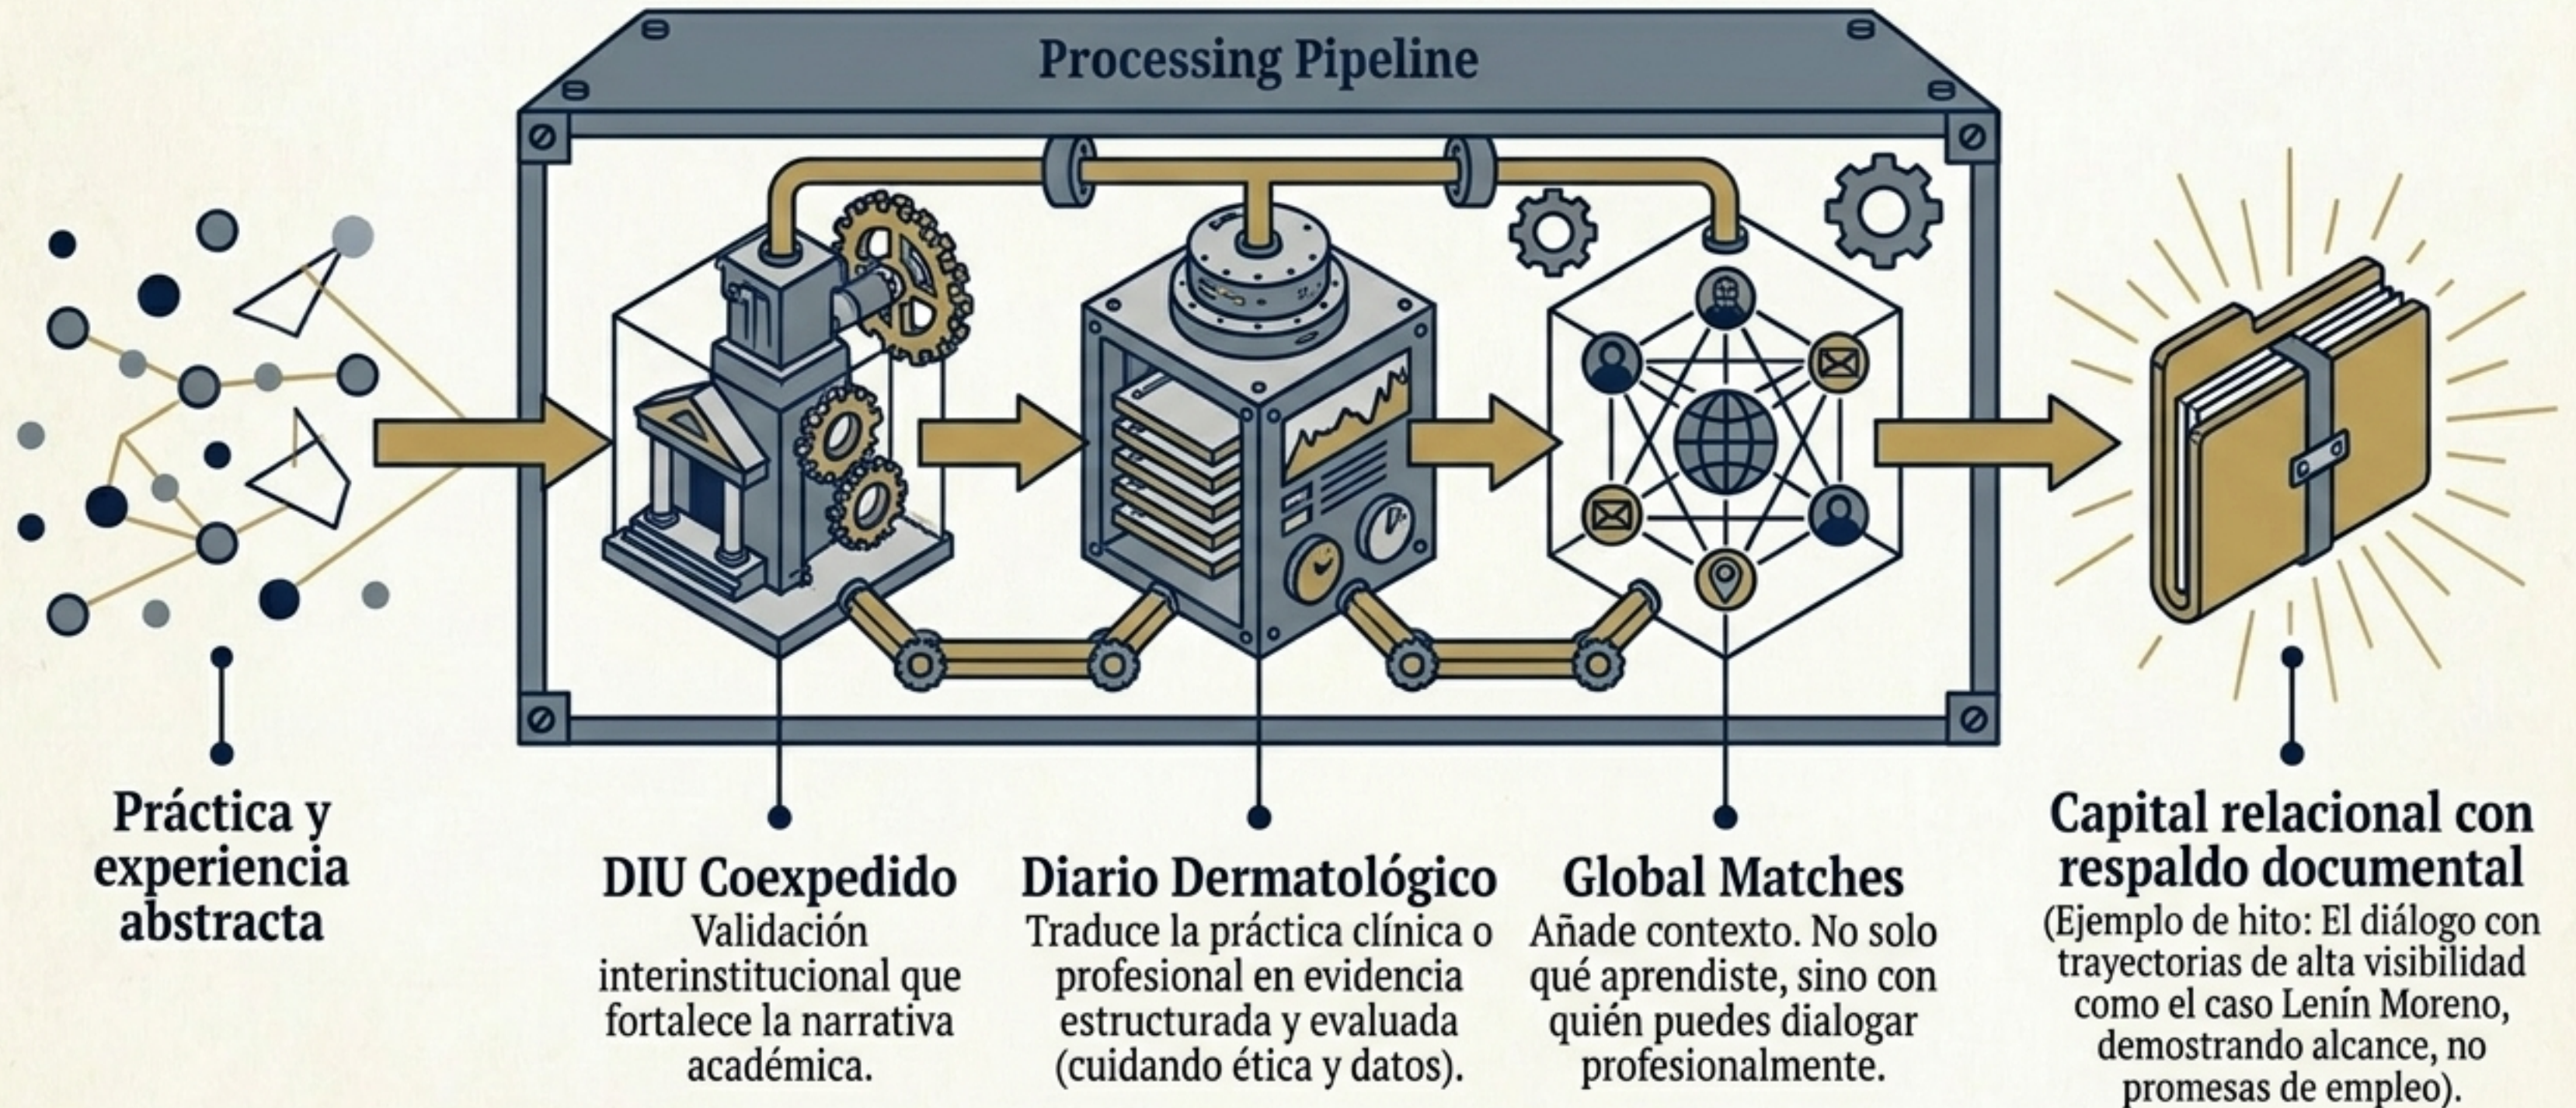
Processing Pipeline

Práctica y experiencia abstracta

DIU Coexpedido
Validación interinstitucional que fortalece la narrativa académica.

Diario Dermatológico
Traduce la práctica clínica o profesional en evidencia estructurada y evaluada (cuidando ética y datos).

Global Matches
Añade contexto. No solo qué aprendiste, sino con quién puedes dialogar profesionalmente.

Capital relacional con respaldo documental
(Ejemplo de hito: El diálogo con trayectorias de alta visibilidad como el caso Lenín Moreno, demostrando alcance, no promesas de empleo).